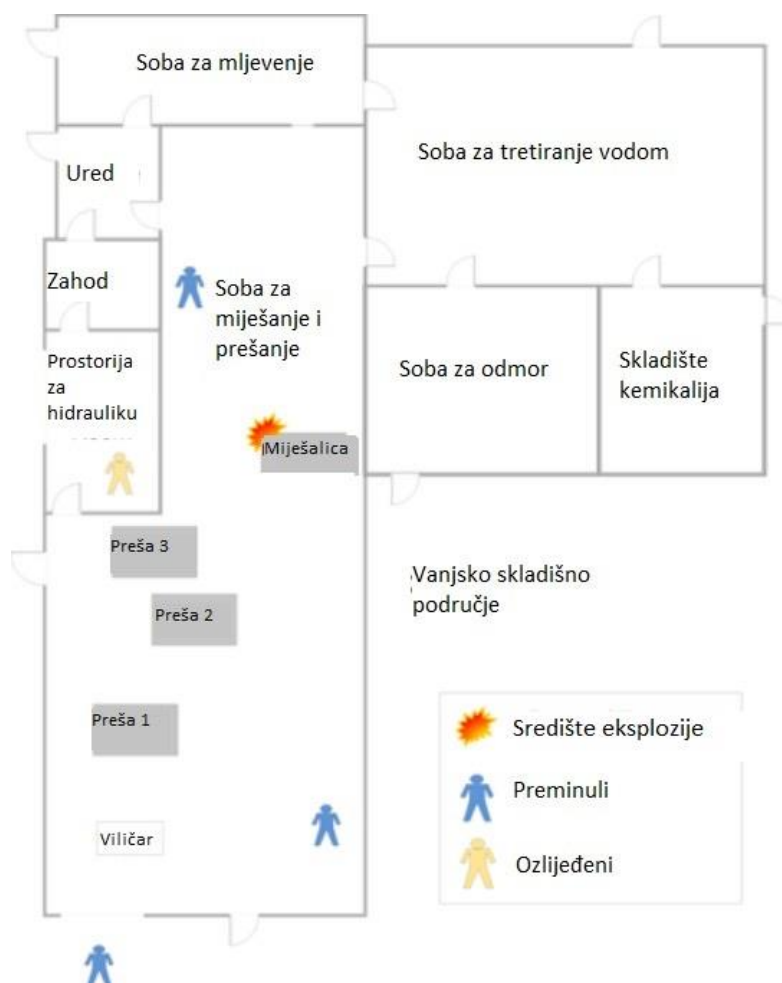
Soba za mljevenje

Soba za tretiranje vodom

Ured

Zahod

Soba za miješanje i prešanje

Prostorija za hidrauliku

Soba za odmor

Skladište kemikalija

Miješalica

Preša 3

Preša 2

Preša 1

Viličar

Vanjsko skladišno područje

Središte eksplozije

Preminuli

Ozlijeđeni